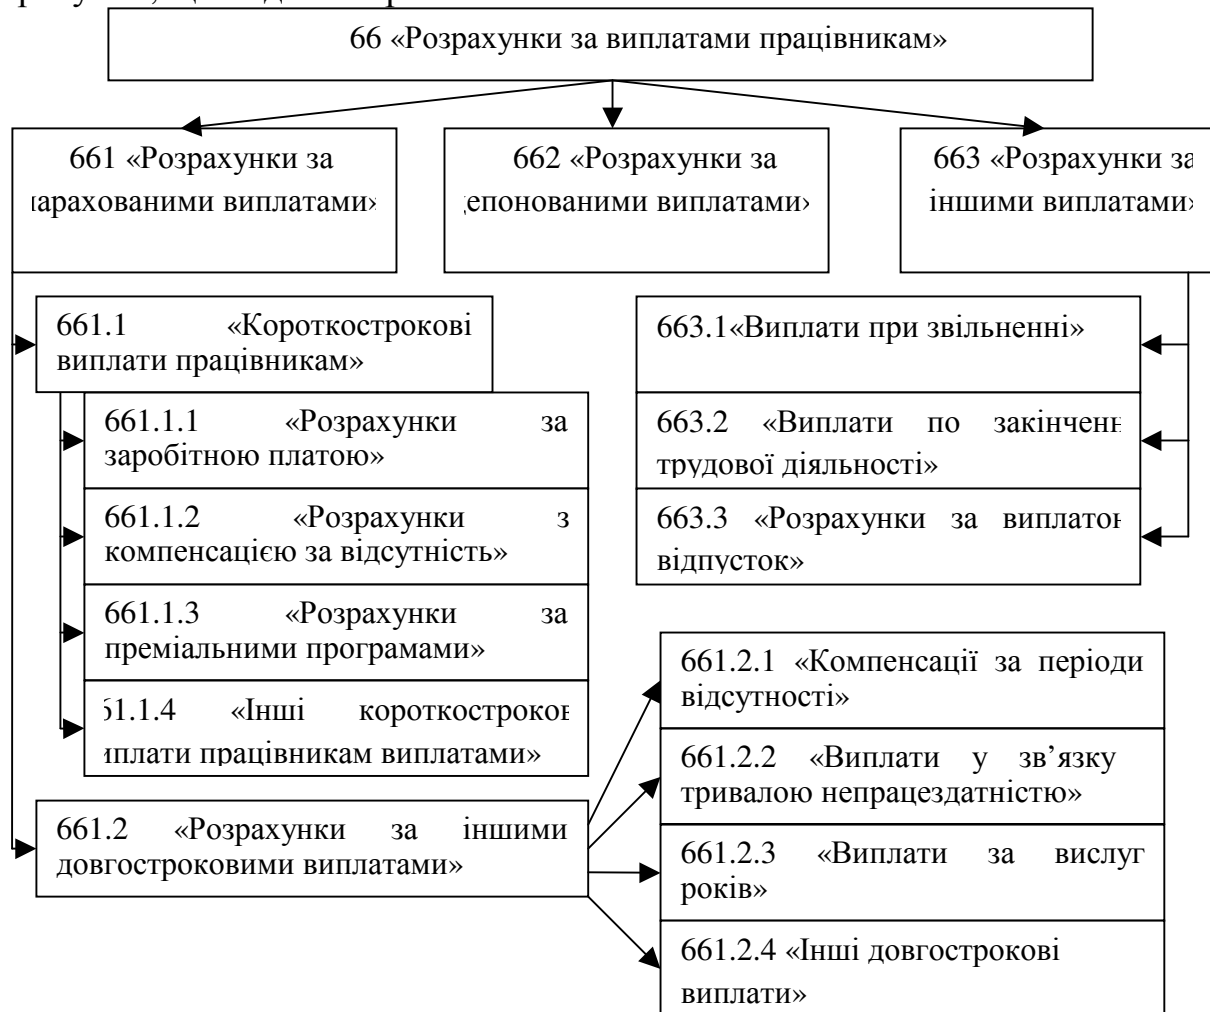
66 «Розрахунки за виплатами працівникам»

661 «Розрахунки за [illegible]арахованими виплатами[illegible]

662 «Розрахунки за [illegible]епонованими виплатами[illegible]

663 «Розрахунки за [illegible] іншими виплатами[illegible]

661.1 «Короткострокові виплати працівникам»

661.1.1 «Розрахунки за заробітною платою»

661.1.2 «Розрахунки з компенсацією за відсутність»

661.1.3 «Розрахунки за преміальними програмами»

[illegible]61.1.4 «Інші короткостроко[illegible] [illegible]иплати працівникам виплатами»

661.2 «Розрахунки за іншими довгостроковими виплатами»

663.1«Виплати при звільненні»

663.2 «Виплати по закінчен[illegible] трудової діяльності»

663.3 «Розрахунки за виплато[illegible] відпусток»

661.2.1 «Компенсації за періоди відсутності»

661.2.2 «Виплати у зв’язку тривалою непрацездатністю»

661.2.3 «Виплати за вислуг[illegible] років»

661.2.4 «Інші довгострокові виплати»